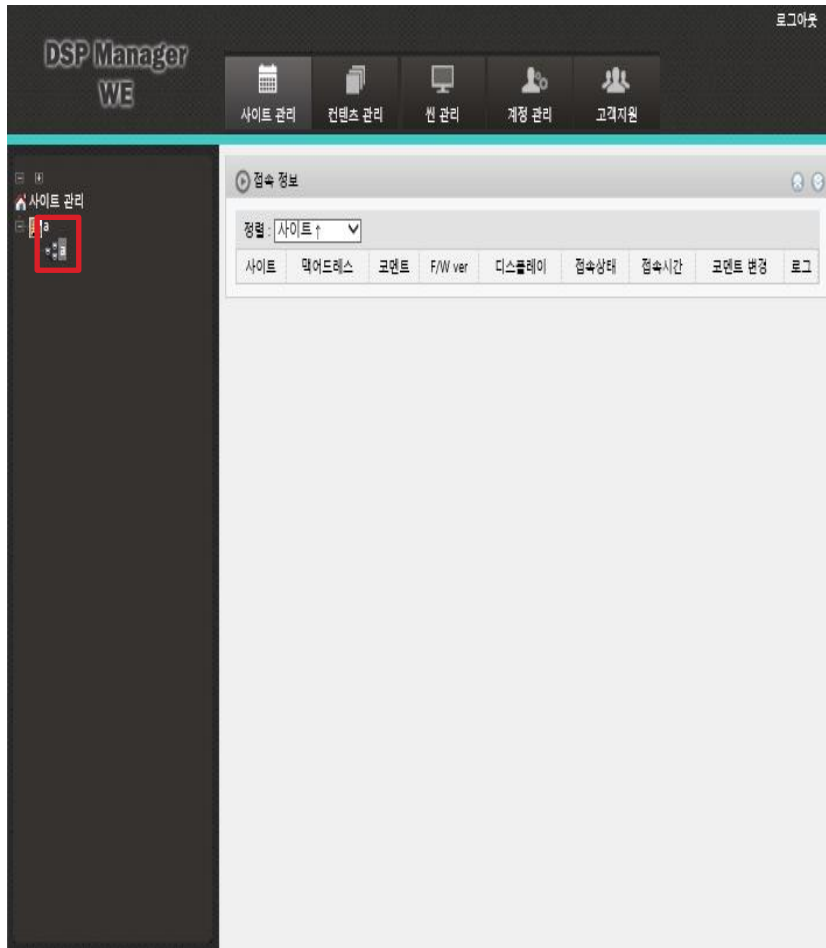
로그아웃

DSP Manager WE

사이트 관리
컨텐츠 관리
씬 관리
계정 관리
고객지원

사이트 관리
a

접속 정보

정렬 : 사이트↑

| 사이트 | 맥어드레스 | 코멘트 | F/W ver | 디스플레이 | 접속상태 | 접속시간 | 코멘트 변경 | 로그 |
|---|---|---|---|---|---|---|---|---|